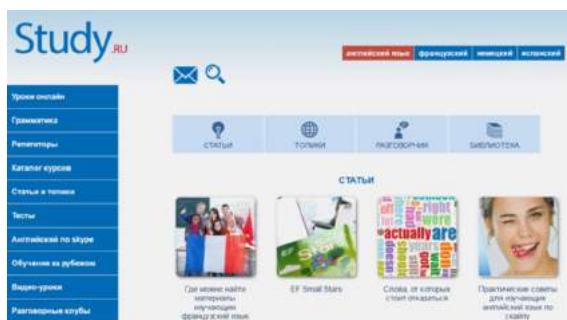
Study.RU

английский язык | французский | немецкий | испанский

Уроки онлайн
Грамматика
Репетиторы
Каталог курсов
Статьи и топики
Тесты
Английский по skype
Обучение за рубежом
Видео-уроки
Разговорные клубы

СТАТЬИ | ТОПИКИ | РАЗГОВОРНИК | БИБЛИОТЕКА

СТАТЬИ

Где можно найти материалы изучающим французский язык

EF Small Stars

Слова, от которых стоит отказаться

Практические советы для изучающих английский язык по скайпу

right
were
actually are
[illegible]